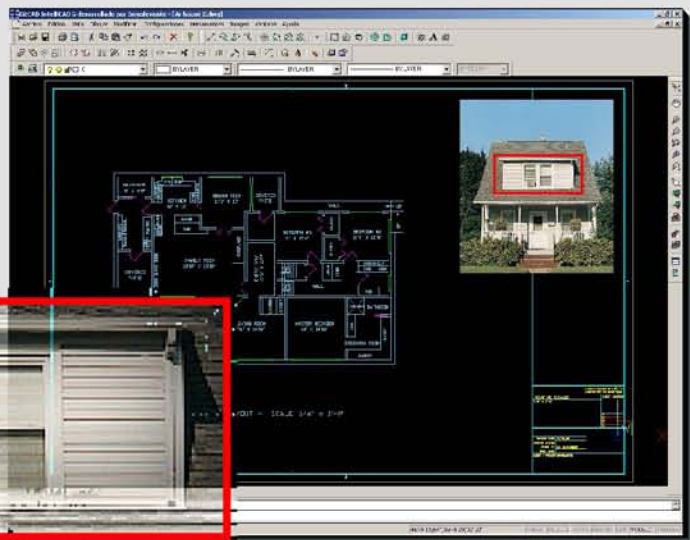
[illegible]CAD IntelliCAD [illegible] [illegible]
Archivo Edición Ver Insertar Modificar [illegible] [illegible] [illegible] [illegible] Ayuda
BYLAYER
BYLAYER
BYLAYER
KITCHEN
DINING ROOM
FAMILY ROOM
BEDROOM #3
BEDROOM #2
HALL
LIVING ROOM
MASTER BEDROOM
BATHROOM
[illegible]OUT - SCALE 1/4" = 1'-0"